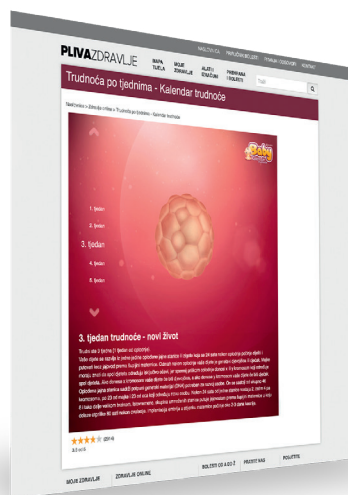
PLIVAZDRAVLJE

NASLOVNICA | PRIJAVA NEWSLETTER | FORUM / SAVJETOVANJE | KONTAKT

MAPA TIJELA | MOJE ZDRAVLJE | ALATI I IZRAČUNI | PRIMJENA I BOLESTI

Traži

Trudnoća po tjednima - Kalendar trudnoće

Naslovnica > Zdravlje online > Trudnoća po tjednima > Kalendar trudnoće

Baby

1. tjedan

2. tjedan

3. tjedan

4. tjedan

5. tjedan

3. tjedan trudnoće - novi život

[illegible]

(291)

4.0 ocjena

MOJE ZDRAVLJE | ZDRAVLJE ONLINE | BOLESTI OD A DO Ž | PRAVNE NAPOMENE | POLITIKA